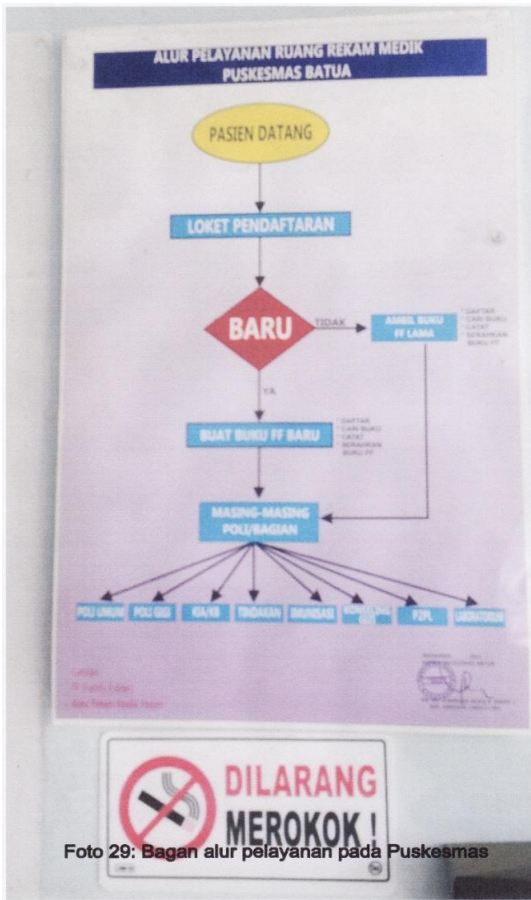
ALUR PELAYANAN RUANG REKAM MEDIK
PUSKESMAS BATUA

PASIEN DATANG

LOKET PENDAFTARAN

BARU

TIDAK

AMBIL BUKU FF LAMA

- DAFTAR
- CARI BUKU
- CATAT
- SERAHKAN BUKU FF

YA

BUAT BUKU FF BARU

- DAFTAR
- CARI BUKU
- CATAT
- SERAHKAN BUKU FF

MASING-MASING POLI/BAGIAN

POLI UMUM | POLI GIGI | KIA/KB | TINDAKAN | IMUNISASI | KONSELING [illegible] | P2PL | LABORATORIUM

Catatan:
FF: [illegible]
Buku Rekam Medik Pasien

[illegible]

DILARANG MEROKOK!

Foto 29: Bagan alur pelayanan pada Puskesmas